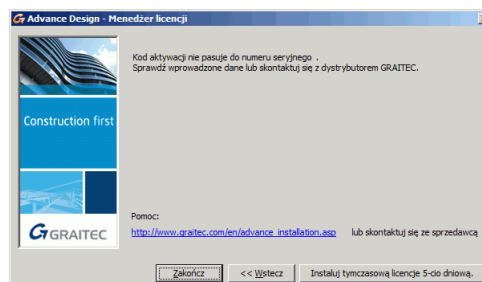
Advance Design - Menedżer licencji

Kod aktywacji nie pasuje do numeru seryjnego .
Sprawdź wprowadzone dane lub skontaktuj się z dystrybutorem GRAITEC.

Construction first

GRAITEC

Pomoc:
http://www.graitec.com/en/advance_installation.asp lub skontaktuj się ze sprzedawcą

Zakończ
<< Wstecz
Instaluj tymczasową licencję 5-cio dniową.